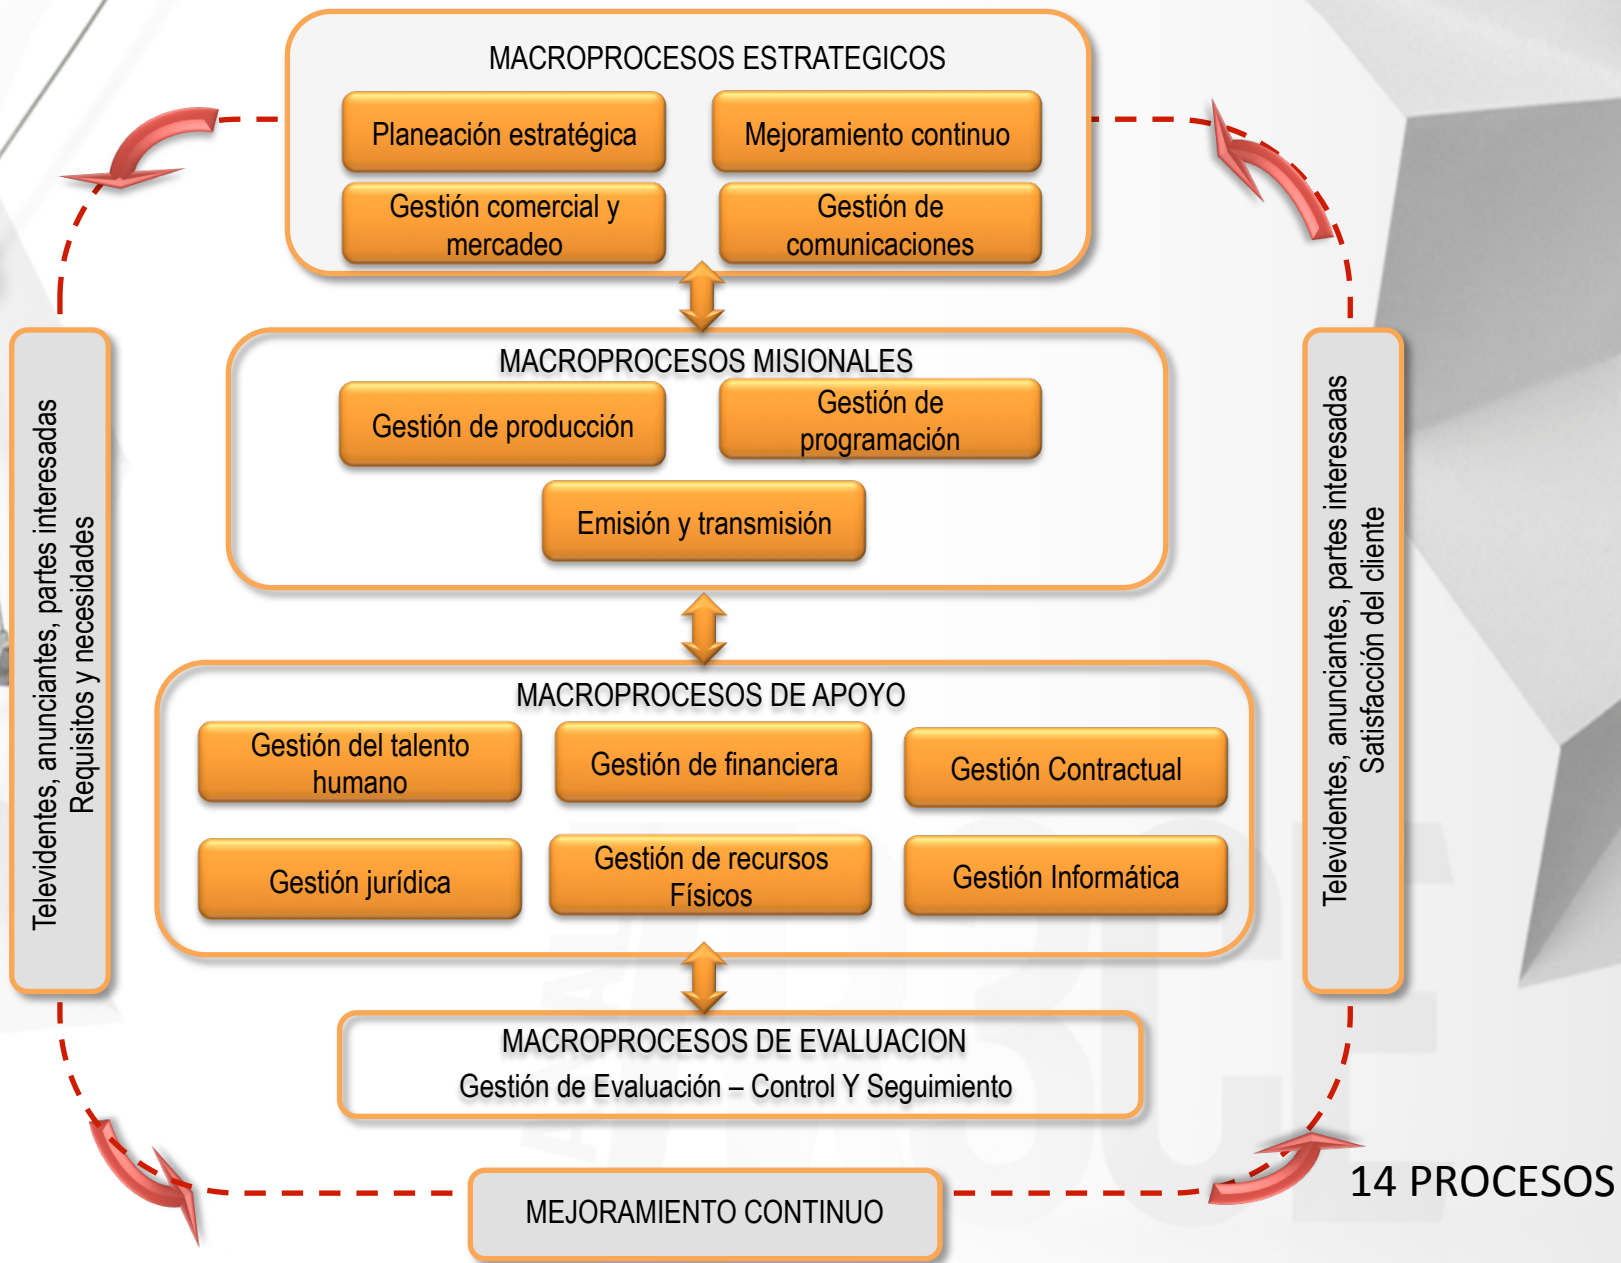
MACROPROCESOS ESTRATEGICOS

Planeación estratégica

Mejoramiento continuo

Gestión comercial y mercadeo

Gestión de comunicaciones

MACROPROCESOS MISIONALES

Gestión de producción

Gestión de programación

Emisión y transmisión

MACROPROCESOS DE APOYO

Gestión del talento humano

Gestión de financiera

Gestión Contractual

Gestión jurídica

Gestión de recursos Físicos

Gestión Informática

MACROPROCESOS DE EVALUACION
Gestión de Evaluación – Control Y Seguimiento

MEJORAMIENTO CONTINUO

Televidentes, anunciantes, partes interesadas
Requisitos y necesidades

Televidentes, anunciantes, partes interesadas
Satisfacción del cliente

14 PROCESOS